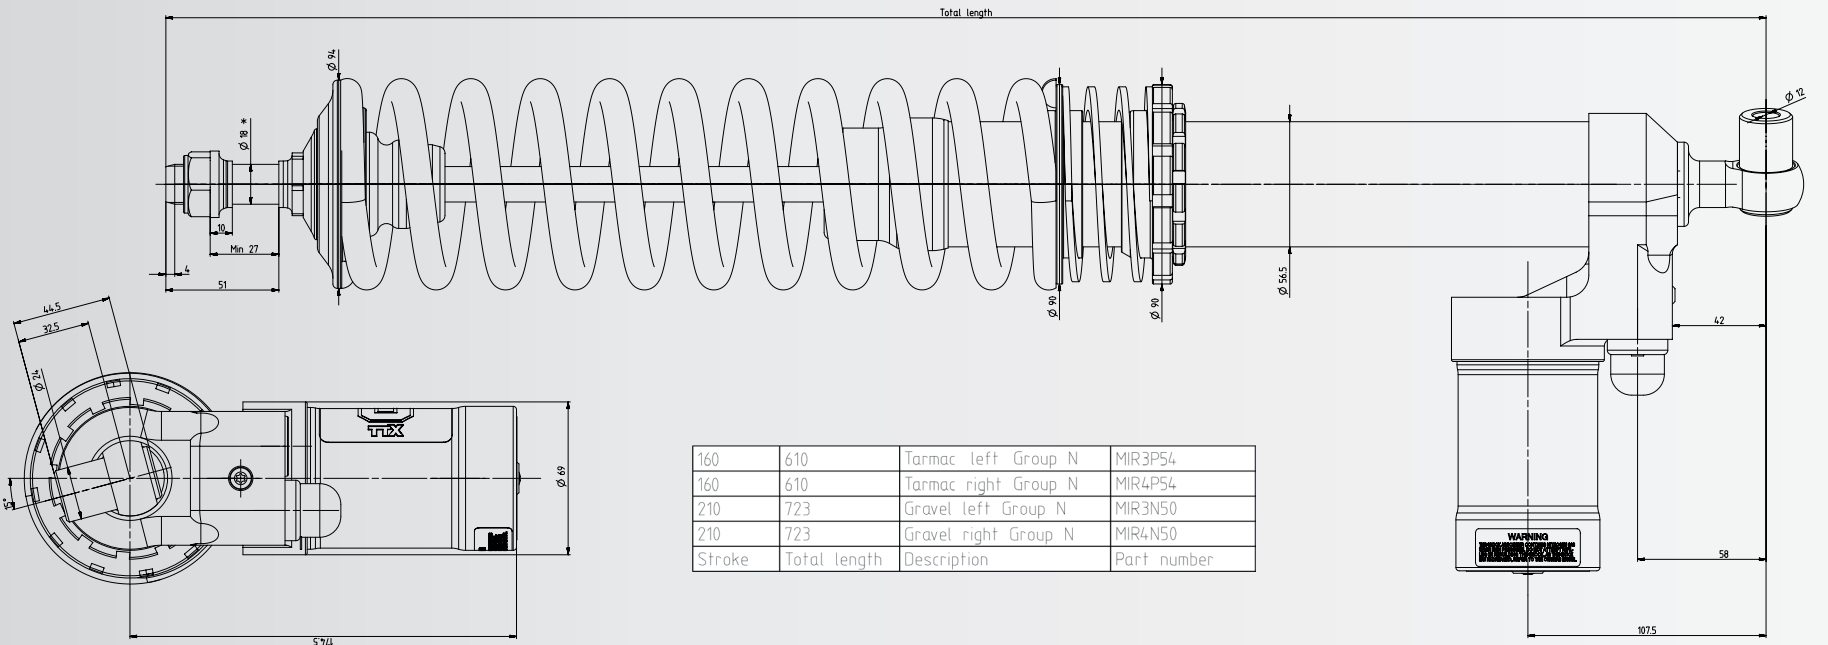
Total length

Ø 94

Ø 18 *

10

Min 27

4

51

Ø 90

Ø 90

Ø 56.5

Ø 12

42

58

107.5

44.5

32.5

Ø 24

15°

TTX

Ø 69

174.5

| 160 | 610 | Tarmac left Group N | MIR3P54 |
|---|---|---|---|
| 160 | 610 | Tarmac right Group N | MIR4P54 |
| 210 | 723 | Gravel left Group N | MIR3N50 |
| 210 | 723 | Gravel right Group N | MIR4N50 |
| Stroke | Total length | Description | Part number |

WARNING
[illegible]